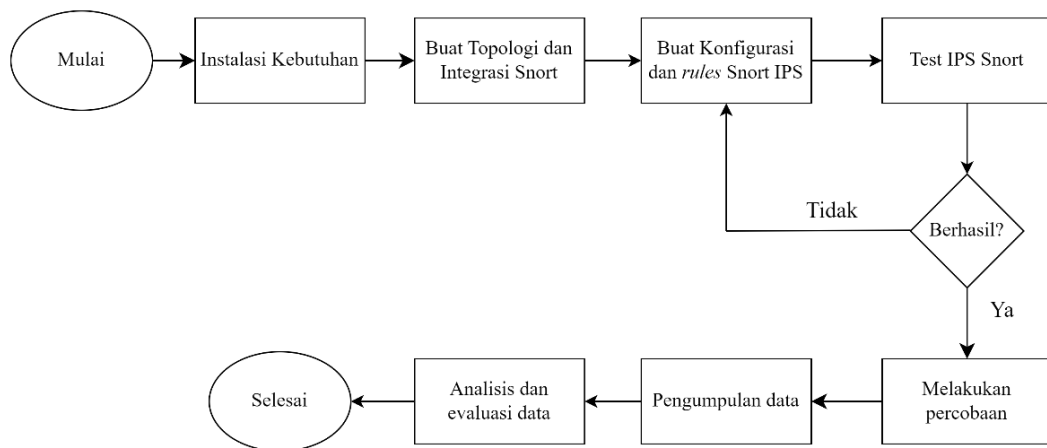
Mulai

Instalasi Kebutuhan

Buat Topologi dan Integrasi Snort

Buat Konfigurasi dan *rules* Snort IPS

Test IPS Snort

Tidak

Berhasil?

Ya

Melakukan percobaan

Pengumpulan data

Analisis dan evaluasi data

Selesai